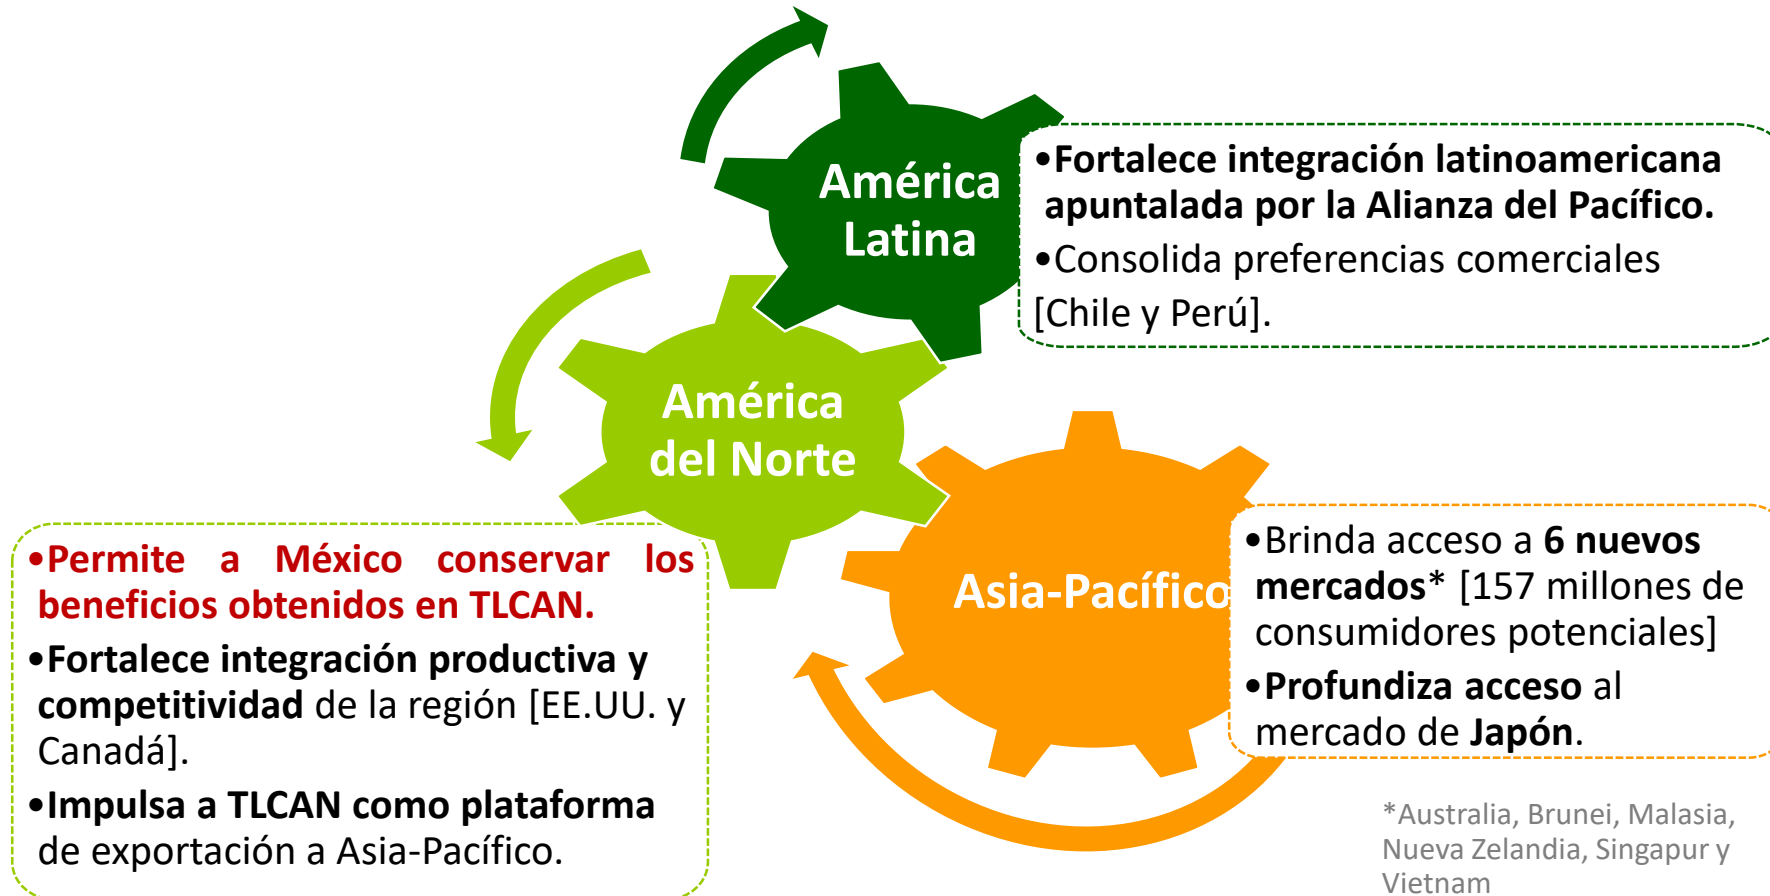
América Latina

•Fortalece integración latinoamericana apuntalada por la Alianza del Pacífico.

•Consolida preferencias comerciales [Chile y Perú].

América del Norte

•Permite a México conservar los beneficios obtenidos en TLCAN.

•Fortalece integración productiva y competitividad de la región [EE.UU. y Canadá].

•Impulsa a TLCAN como plataforma de exportación a Asia-Pacífico.

Asia-Pacífico

•Brinda acceso a 6 nuevos mercados* [157 millones de consumidores potenciales]

•Profundiza acceso al mercado de Japón.

*Australia, Brunei, Malasia, Nueva Zelandia, Singapur y Vietnam